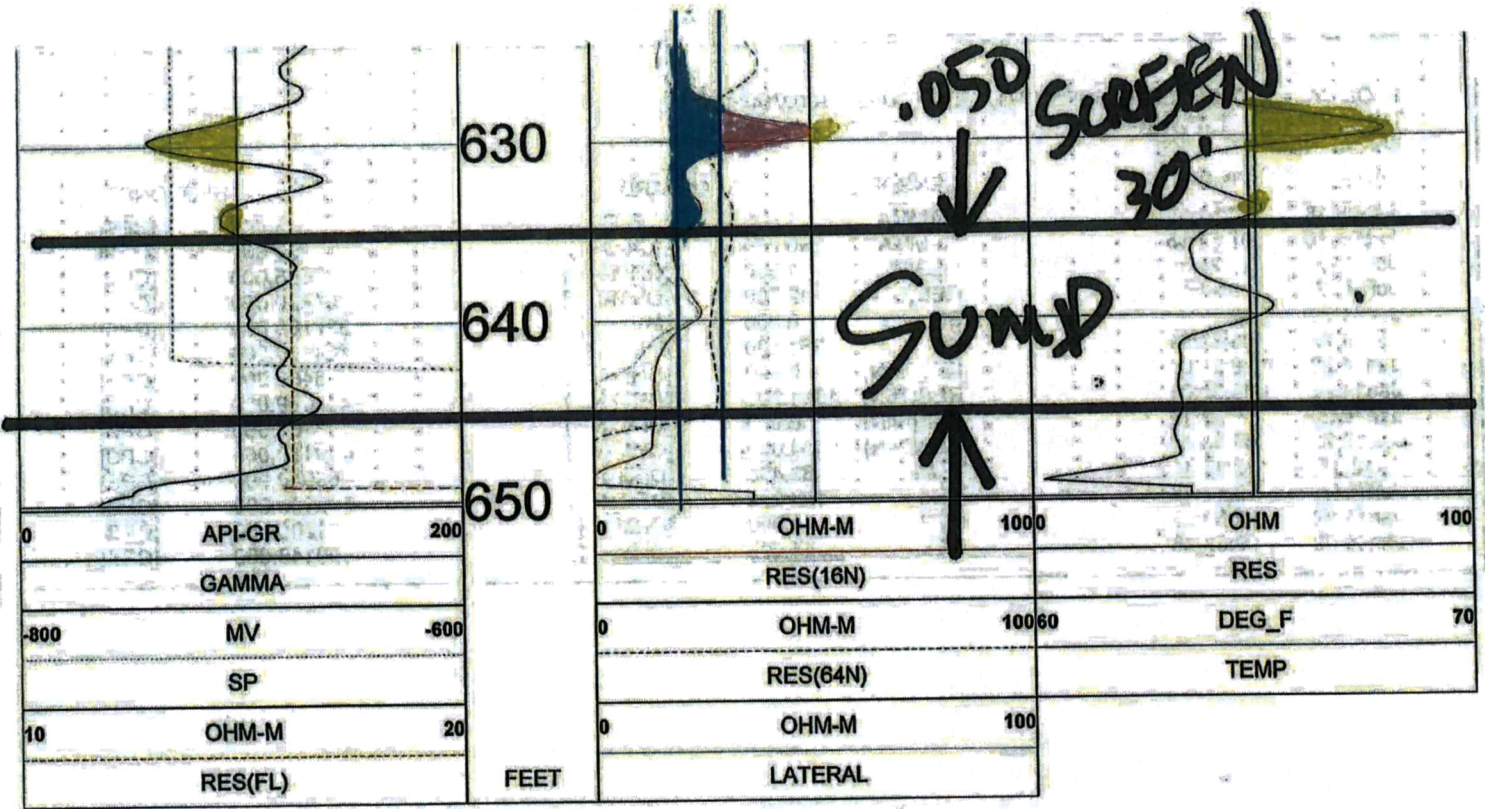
630

.050 SCREEN 30'

640

SUMP

650

| 0 | API-GR | 200 |
|---|---|---|
| | GAMMA | |
| -800 | MV | -600 |
| | SP | |
| 10 | OHM-M | 20 |
| | RES(FL) | |

FEET

| 0 | OHM-M | 100 |
|---|---|---|
| | RES(16N) | |
| 0 | OHM-M | 100 |
| | RES(64N) | |
| 0 | OHM-M | 100 |
| | LATERAL | |

| 0 | OHM | 100 |
|---|---|---|
| | RES | |
| 60 | DEG_F | 70 |
| | TEMP | |